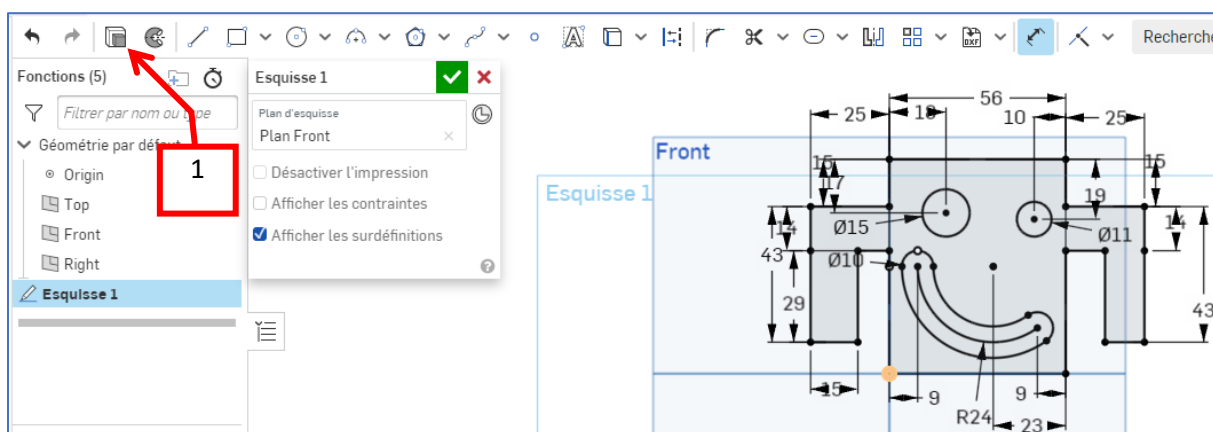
Recherche

Fonctions (5)

Filtrer par nom ou type

Géométrie par défaut

Origin

Top

Front

Right

Esquisse 1

1

Esquisse 1

Plan d'esquisse

Plan Front

Désactiver l'impression

Afficher les contraintes

Afficher les surdéfinitions

Front

Esquisse 1

56
25
18
10
25
15
17
15
19
14
Ø15
Ø11
14
43
Ø10
29
43
15
9
9
R24
23